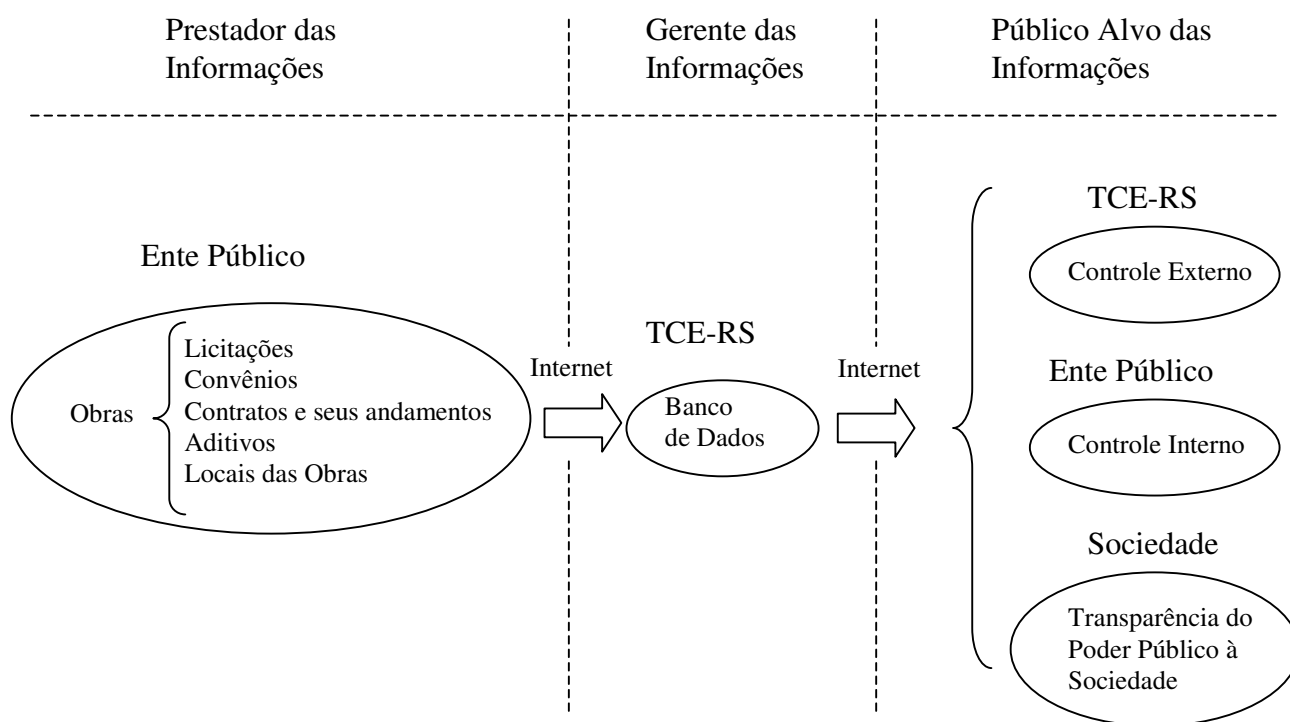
Prestador das Informações

Gerente das Informações

Público Alvo das Informações

Ente Público

Obras

Licitações
Convênios
Contratos e seus andamentos
Aditivos
Locais das Obras

Internet

TCE-RS

Banco de Dados

Internet

TCE-RS

Controle Externo

Ente Público

Controle Interno

Sociedade

Transparência do Poder Público à Sociedade